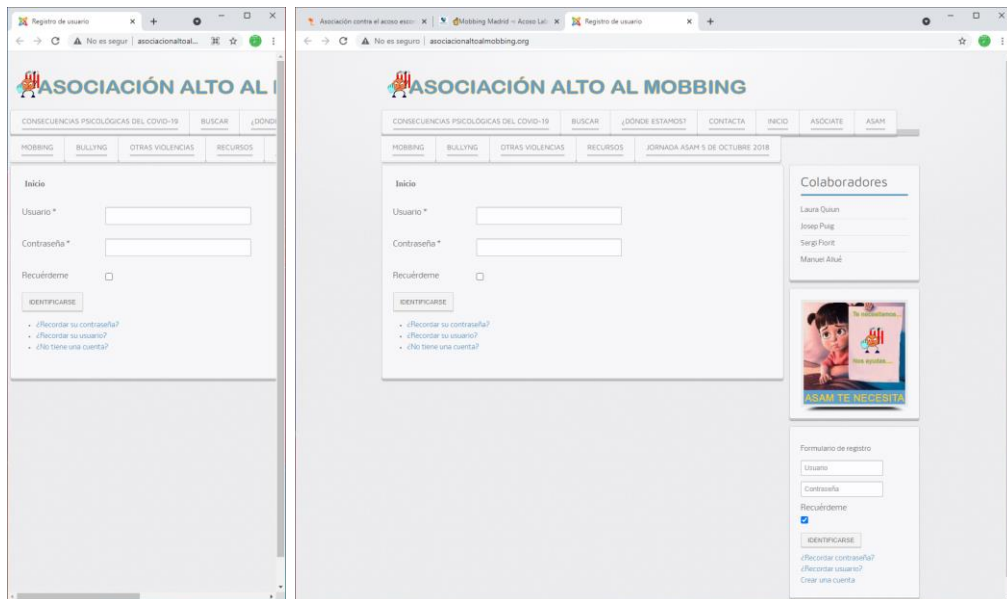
Registro de usuario
No es segur | asociacionaltoal...

ASOCIACIÓN ALTO AL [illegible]

CONSECUENCIAS PSICOLÓGICAS DEL COVID-19 | BUSCAR | ¿DÓNDE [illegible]
MOBBING | BULLYNG | OTRAS VIOLENCIAS | RECURSOS

Inicio

Usuario *

Contraseña *

Recuérdeme

IDENTIFICARSE

- ¿Recordar su contraseña?
- ¿Recordar su usuario?
- ¿No tiene una cuenta?

Asociación contra el acoso esco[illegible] | Mobbing Madrid – Acoso Lab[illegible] | Registro de usuario
No es seguro | asociacionaltoalmobbing.org

ASOCIACIÓN ALTO AL MOBBING

CONSECUENCIAS PSICOLÓGICAS DEL COVID-19 | BUSCAR | ¿DÓNDE ESTAMOS? | CONTACTA | INICIO | ASÓCIATE | ASAM
MOBBING | BULLYNG | OTRAS VIOLENCIAS | RECURSOS | JORNADA ASAM 5 DE OCTUBRE 2018

Inicio

Usuario *

Contraseña *

Recuérdeme

IDENTIFICARSE

- ¿Recordar su contraseña?
- ¿Recordar su usuario?
- ¿No tiene una cuenta?

Colaboradores

Laura Quiun
Josep Puig
Sergi Floril
Manuel Aliué

Te necesitamos...
Nos ayudas...
ASAM TE NECESITA

Formulario de registro
Usuario
Contraseña
Recuérdeme
IDENTIFICARSE
¿Recordar contraseña?
¿Recordar usuario?
Crear una cuenta